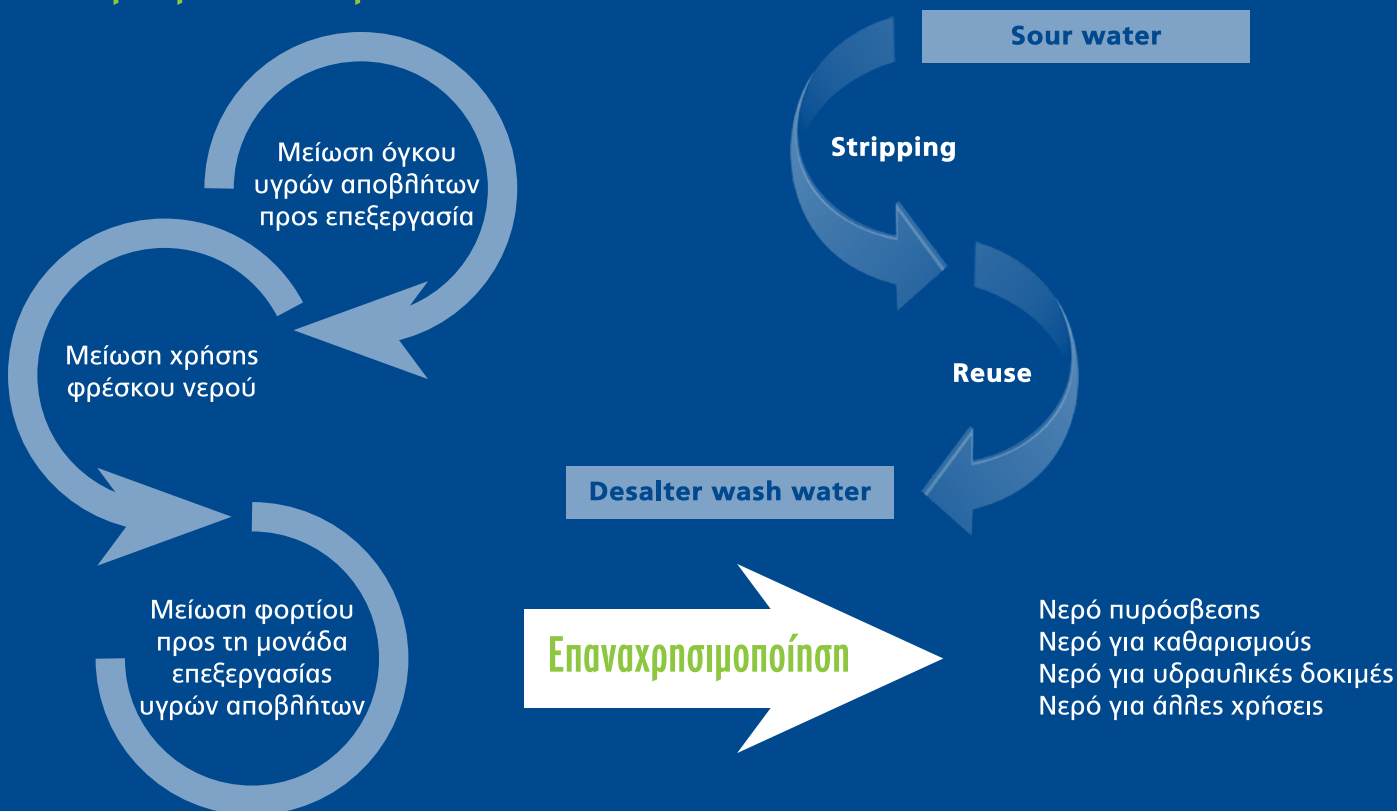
Μείωση όγκου υγρών αποβλήτων προς επεξεργασία

Μείωση χρήσης φρέσκου νερού

Μείωση φορτίου προς τη μονάδα επεξεργασίας υγρών αποβλήτων

Sour water

Stripping

Reuse

Desalter wash water

Επαναχρησιμοποίηση

Νερό πυρόσβεσης
Νερό για καθαρισμούς
Νερό για υδραυλικές δοκιμές
Νερό για άλλες χρήσεις